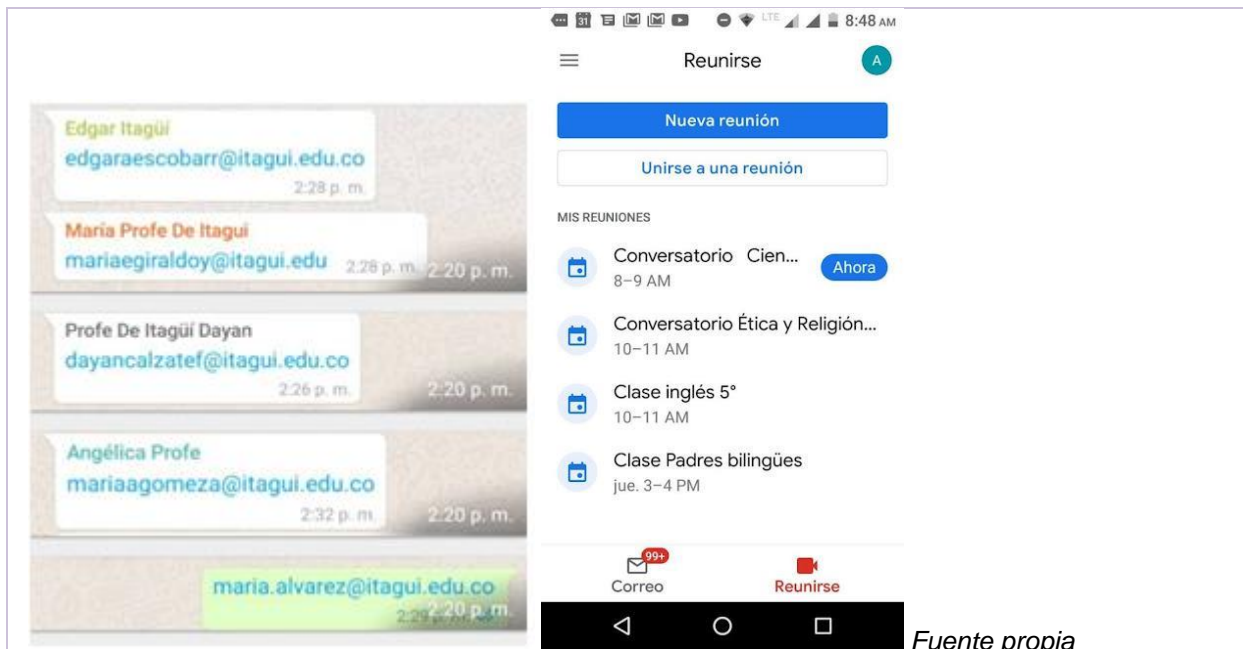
Edgar Itagüí
edgaraescobarr@itagui.edu.co
2:28 p. m.

Maria Profe De Itagui
mariaegiraldoy@itagui.edu
2:28 p. m. 2:20 p. m.

Profe De Itagüí Dayan
dayancalzatef@itagui.edu.co
2:26 p. m. 2:20 p. m.

Angélica Profe
mariaagomeza@itagui.edu.co
2:32 p. m. 2:20 p. m.

maria.alvarez@itagui.edu.co
2:29 p. m. 2:20 p. m.

31 LTE 8:48 AM

Reunirse A

Nueva reunión

Unirse a una reunión

MIS REUNIONES

Conversatorio Cien...
8–9 AM
Ahora

Conversatorio Ética y Religión...
10–11 AM

Clase inglés 5°
10–11 AM

Clase Padres bilingües
jue. 3–4 PM

99+
Correo
Reunirse

Fuente propia